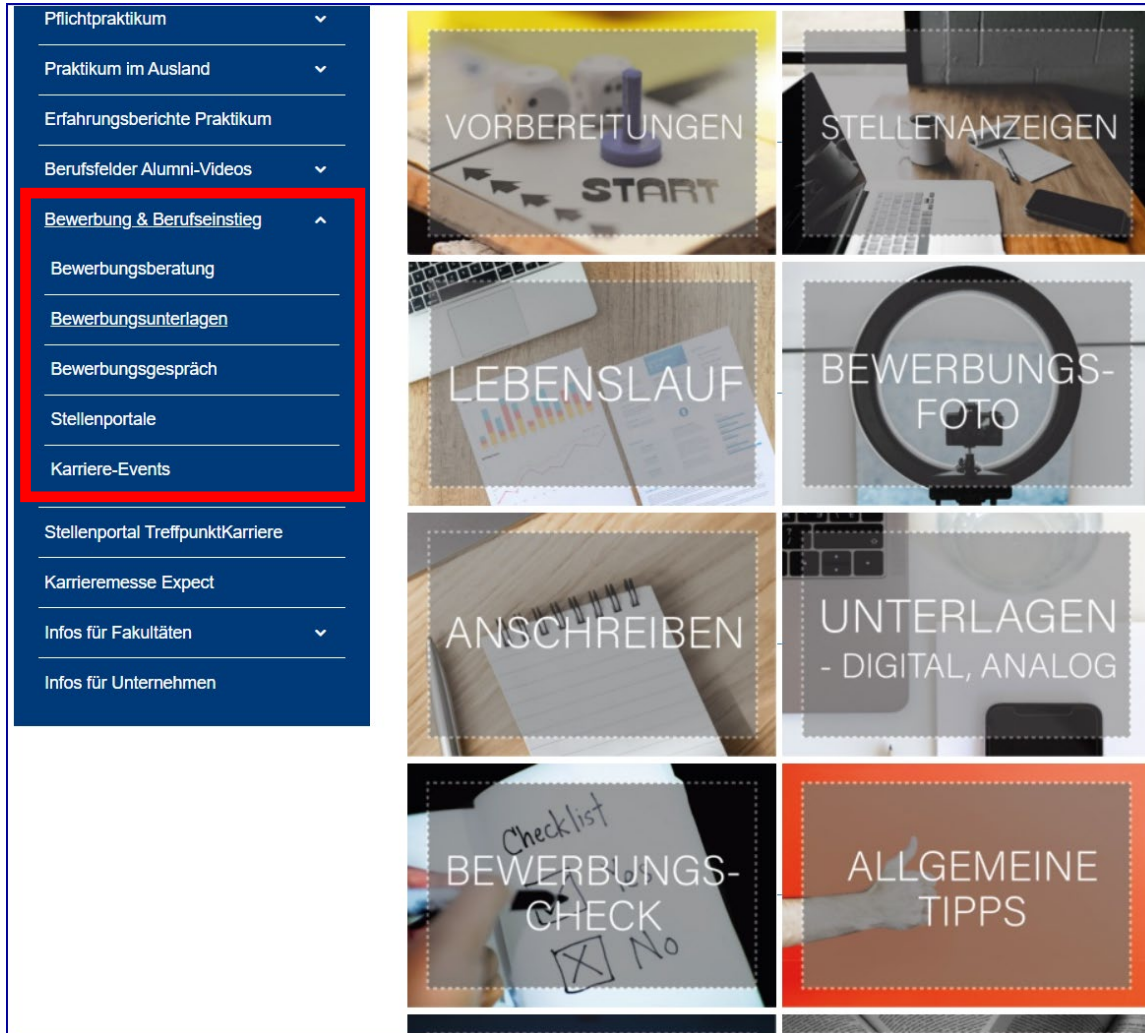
Pflichtpraktikum
Praktikum im Ausland
Erfahrungsberichte Praktikum
Berufsfelder Alumni-Videos
Bewerbung & Berufseinstieg
Bewerbungsberatung
Bewerbungsunterlagen
Bewerbungsgespräch
Stellenportale
Karriere-Events
Stellenportal TreffpunktKarriere
Karrieremesse Expect
Infos für Fakultäten
Infos für Unternehmen

VORBEREITUNGEN
START
STELLENANZEIGEN
LEBENSLAUF
BEWERBUNGS-FOTO
ANSCHREIBEN
UNTERLAGEN - DIGITAL, ANALOG
Checklist
BEWERBUNGS-CHECK
No
ALLGEMEINE TIPPS